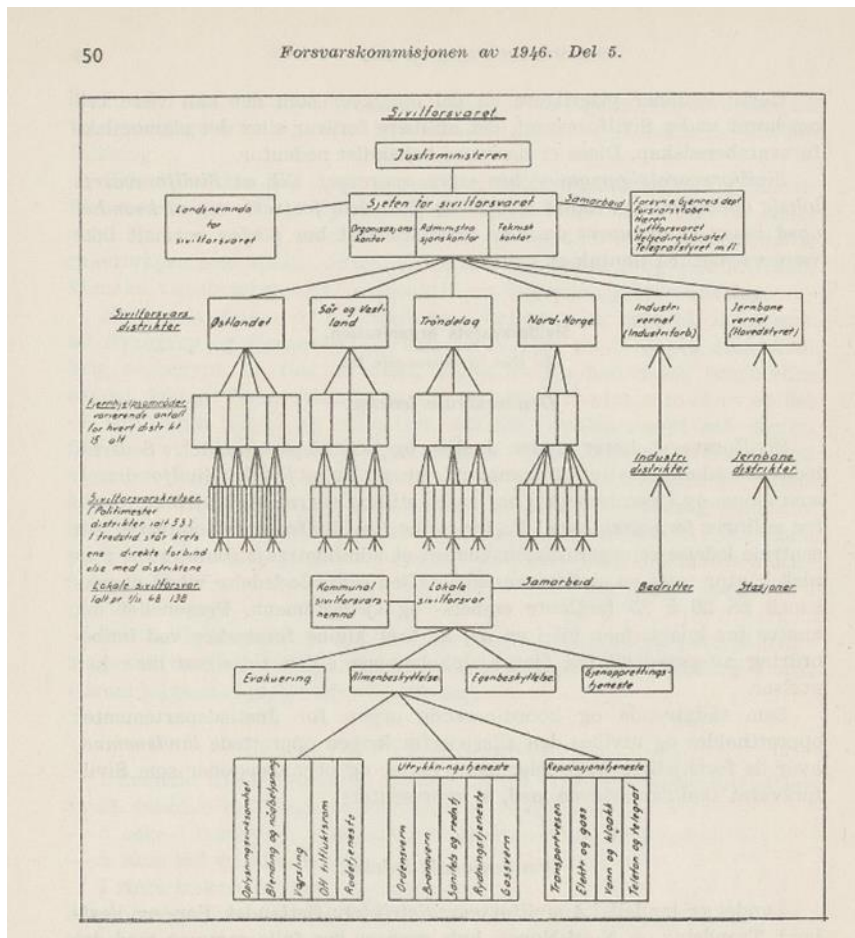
50 Forsvarskommisjonen av 1946. Del 5.

Sivilforsvaret

Justisministeren

Landsnemnda for sivilforsvaret

Sjefen for sivilforsvaret

Organisasjonskontor | Administrasjonskontor | Teknisk kontor

Samarbeid

Forsvarsdepartementet m. fl. Sivilforsvaret Helsedirektoratet Telegrafstyret m. fl.

Sivilforsvarsdistrikter

Østlandet

Sør og Vestland

Trøndelag

Nord-Norge

Industrivernet (Industriforb.)

Jernbanevernet (Hovedstyret)

Fremskutte områder varierende antall for hvert distr. i alt 15 stk.

Sivilforsvarskretser (Politimesterdistrikter i alt 53) I fredstid står krets ene direkte forbind else med distriktene

Lokale sivilforsvar i alt pr. 1/10 48 138

Industridistrikter

Jernbanedistrikter

Kommunal sivilforsvarsnemnd

Lokale sivilforsvar

Samarbeid

Bedrifter

Stasjoner

Evakuering

Allmennbeskyttelse

Egenbeskyttelse

Gjenopprettingstjeneste

Opplysningsvirksomhet

Blending og nødbelysning

Varsling

Off. tilfluktsrom

Rødetjeneste

Utrykningstjeneste

Ordensvern

Brannvern

Sanitets og redning

Rydningstjeneste

Gassvern

Reparasjonstjeneste

Transportvesen

Elektr. og gass

Vann og kloakk

Telefon og telegraf